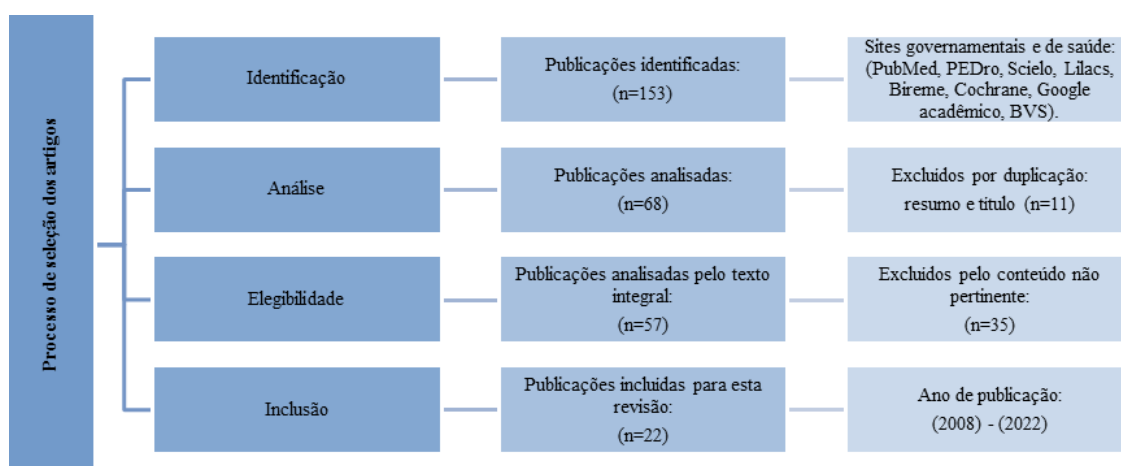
Processo de seleção dos artigos

Identificação

Publicações identificadas:
(n=153)

Sites governamentais e de saúde: (PubMed, PEDro, Scielo, Lilacs, Bireme, Cochrane, Google acadêmico, BVS).

Análise

Publicações analisadas:
(n=68)

Excluidos por duplicação: resumo e título (n=11)

Elegibilidade

Publicações analisadas pelo texto integral:
(n=57)

Excluidos pelo conteúdo não pertinente:
(n=35)

Inclusão

Publicações incluidas para esta revisão:
(n=22)

Ano de publicação:
(2008) - (2022)